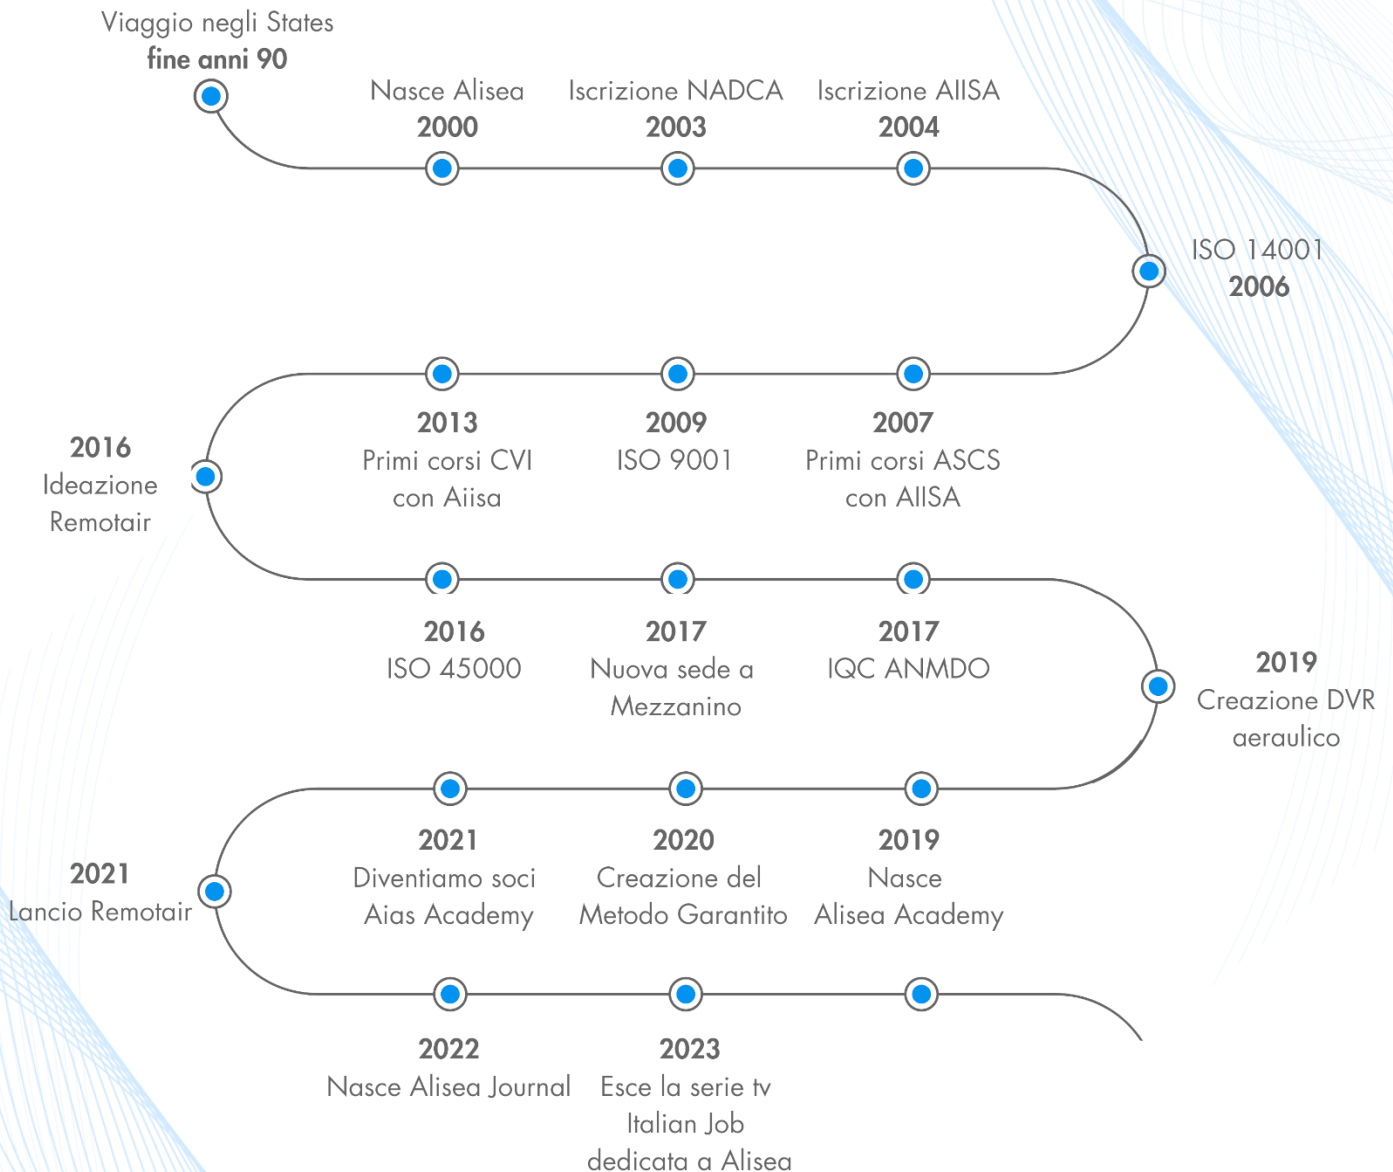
Viaggio negli States
**fine anni 90**

Nasce Alisea
**2000**

Iscrizione NADCA
**2003**

Iscrizione AIISA
**2004**

ISO 14001
**2006**

**2013**
Primi corsi CVI con Aiisa

**2009**
ISO 9001

**2007**
Primi corsi ASCS con AIISA

**2016**
Ideazione Remotair

**2016**
ISO 45000

**2017**
Nuova sede a Mezzanino

**2017**
IQC ANMDO

**2019**
Creazione DVR aeraulico

**2021**
Diventiamo soci Aias Academy

**2020**
Creazione del Metodo Garantito

**2019**
Nasce Alisea Academy

**2021**
Lancio Remotair

**2022**
Nasce Alisea Journal

**2023**
Esce la serie tv Italian Job dedicata a Alisea